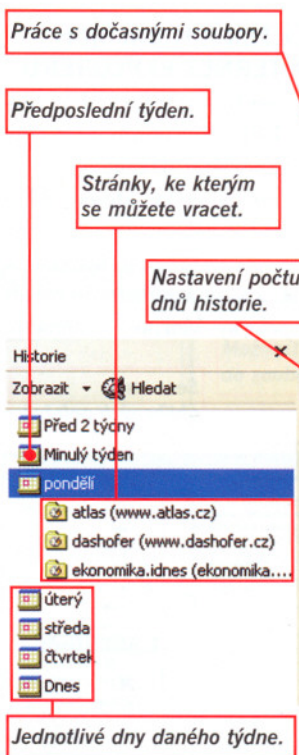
Práce s dočasnými soubory.

Předposlední týden.

Stránky, ke kterým se můžete vracet.

Nastavení počtu dnů historie.

Historie ×

Zobrazit ▾ Hledat

Před 2 týdny

Minulý týden

pondělí

atlas (www.atlas.cz)

dashofer (www.dashofer.cz)

ekonomika.idnes (ekonomika....

úterý

středa

čtvrtek

Dnes

Jednotlivé dny daného týdne.